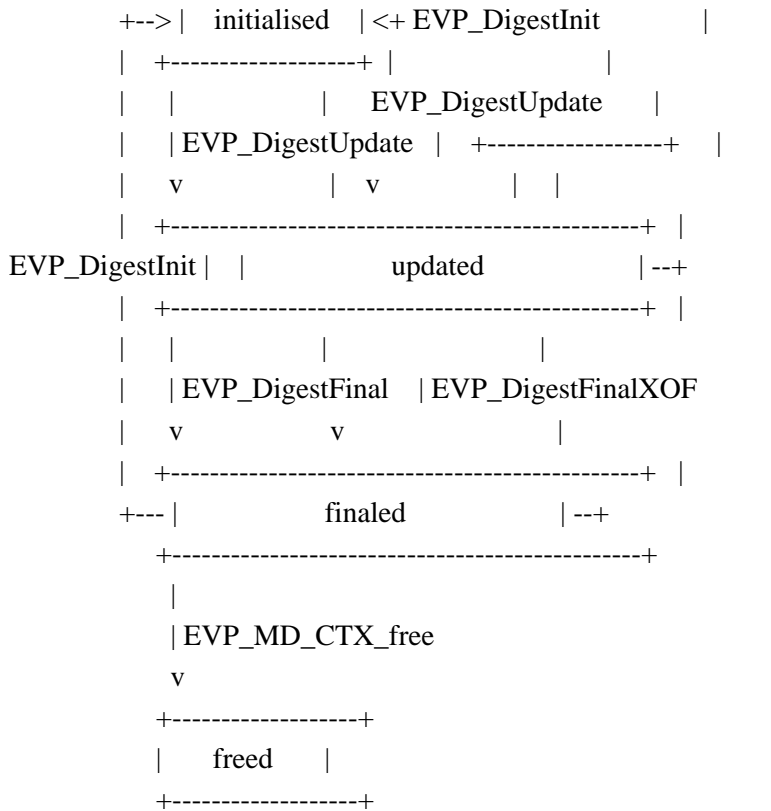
+--> | initialised | <+ EVP_DigestInit |
| +-------------------+ | |
| | | EVP_DigestUpdate |
| | EVP_DigestUpdate | +------------------+ |
| v | v | |
| +------------------------------------------------+ |
EVP_DigestInit | | updated | --+
| +------------------------------------------------+ |
| | | |
| | EVP_DigestFinal | EVP_DigestFinalXOF
| v v |
| +------------------------------------------------+ |
+--- | finaled | --+
+------------------------------------------------+
|
| EVP_MD_CTX_free
v
+-------------------+
| freed |
+-------------------+